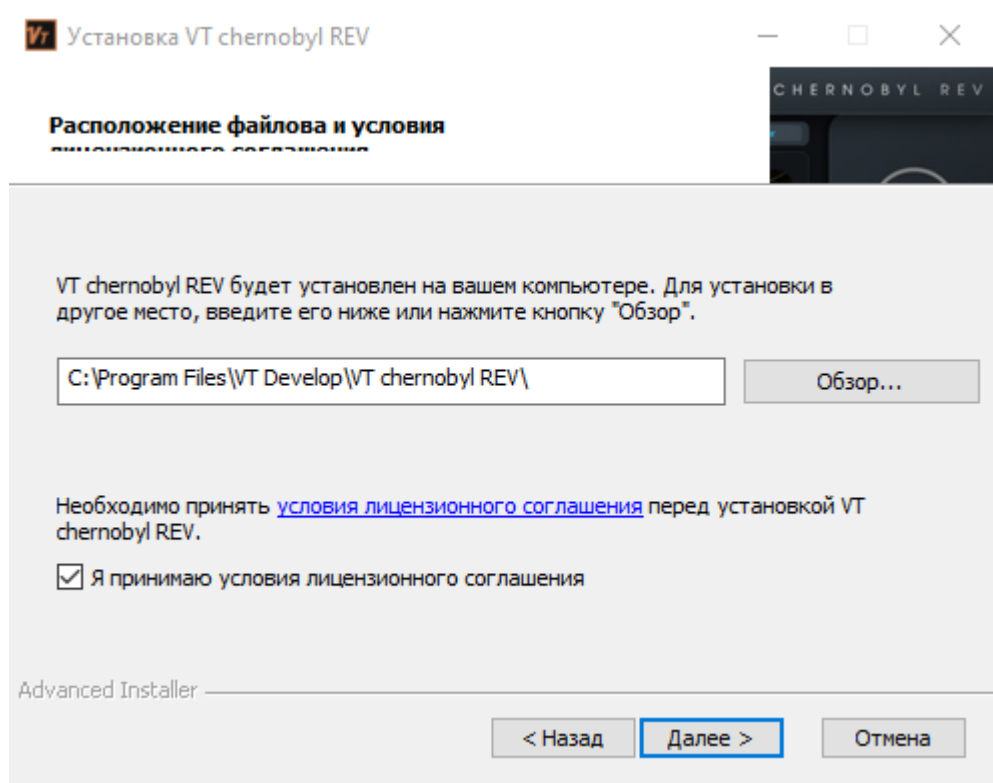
Установка VT chernobyl REV

Расположение файлова и условия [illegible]

CHERNOBYL REV

VT chernobyl REV будет установлен на вашем компьютере. Для установки в другое место, введите его ниже или нажмите кнопку "Обзор".

C:\Program Files\VT Develop\VT chernobyl REV\

Обзор...

Необходимо принять условия лицензионного соглашения перед установкой VT chernobyl REV.

Я принимаю условия лицензионного соглашения

Advanced Installer

< Назад

Далее >

Отмена